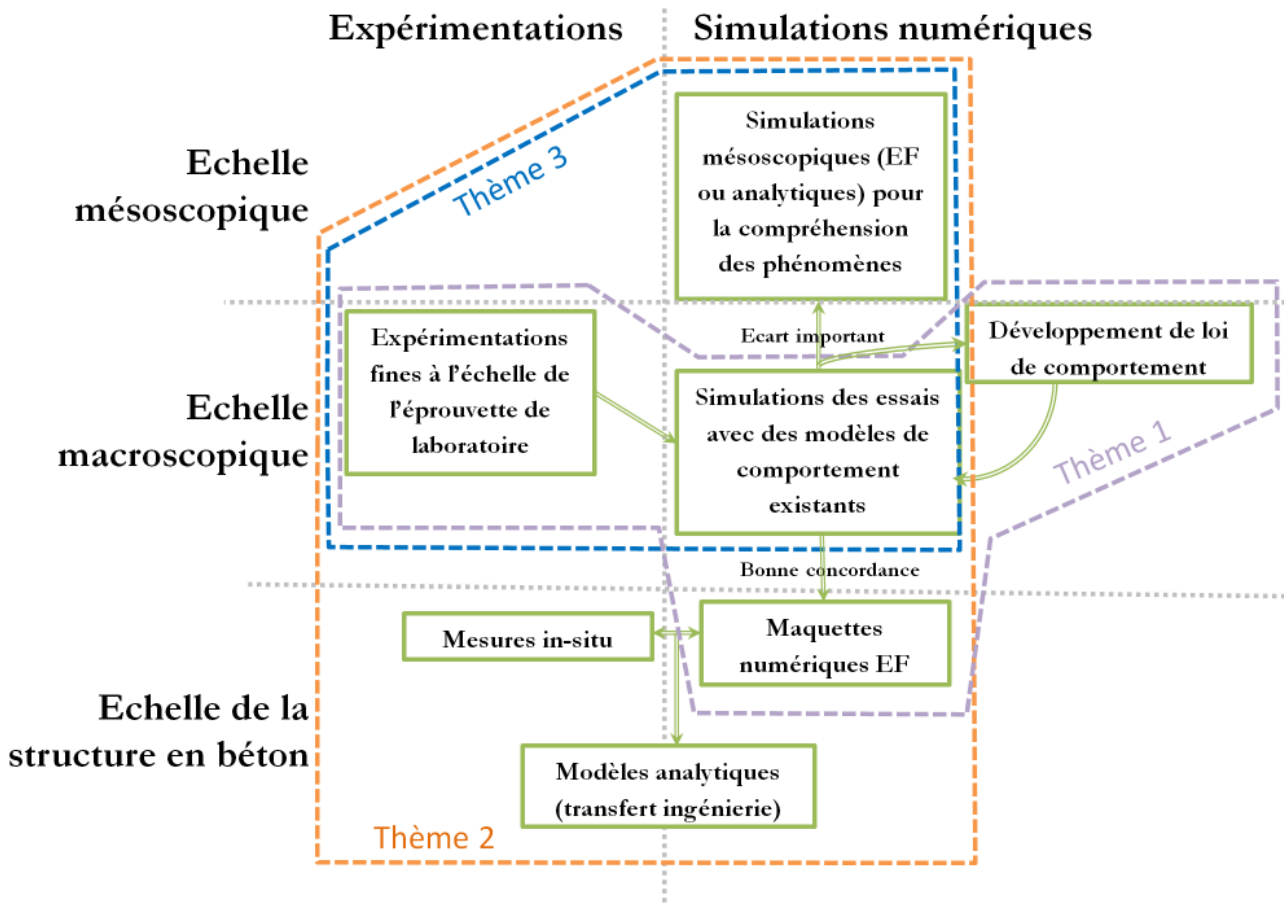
Expérimentations

Simulations numériques

Echelle mésoscopique

Thème 3

Simulations mésoscopiques (EF ou analytiques) pour la compréhension des phénomènes

Echelle macroscopique

Expérimentations fines à l'échelle de l'éprouvette de laboratoire

Ecart important

Développement de loi de comportement

Simulations des essais avec des modèles de comportement existants

Thème 1

Bonne concordance

Echelle de la structure en béton

Mesures in-situ

Maquettes numériques EF

Modèles analytiques (transfert ingénierie)

Thème 2